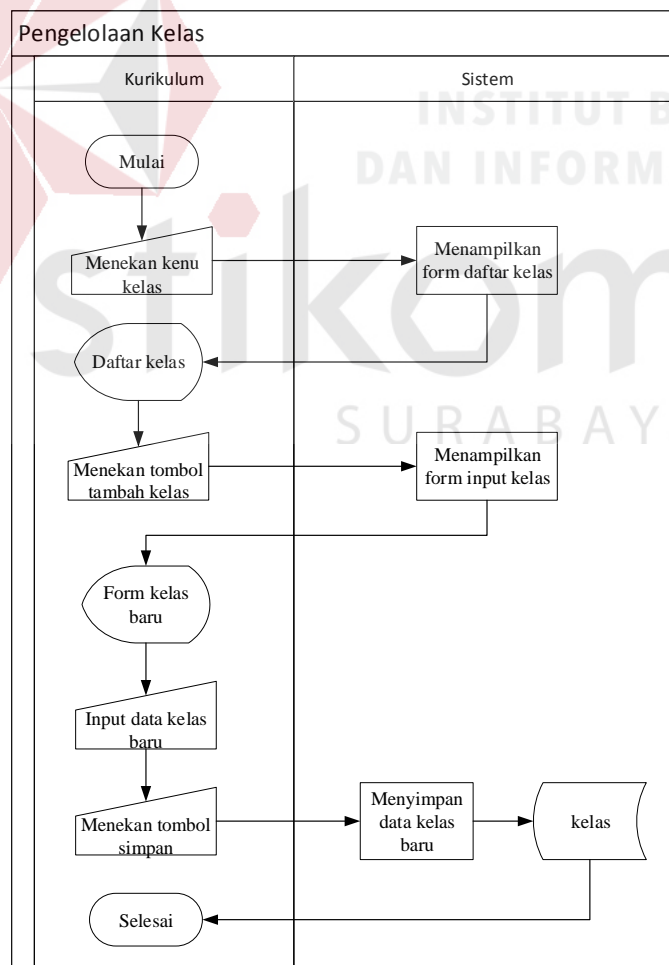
Pengelolaan Kelas

Kurikulum

Sistem

INSTITUT B

DAN INFORM

stikom

SURABAYA

Mulai

Menekan kenu kelas

Menampilkan form daftar kelas

Daftar kelas

Menekan tombol tambah kelas

Menampilkan form input kelas

Form kelas baru

Input data kelas baru

Menekan tombol simpan

Menyimpan data kelas baru

kelas

Selesai